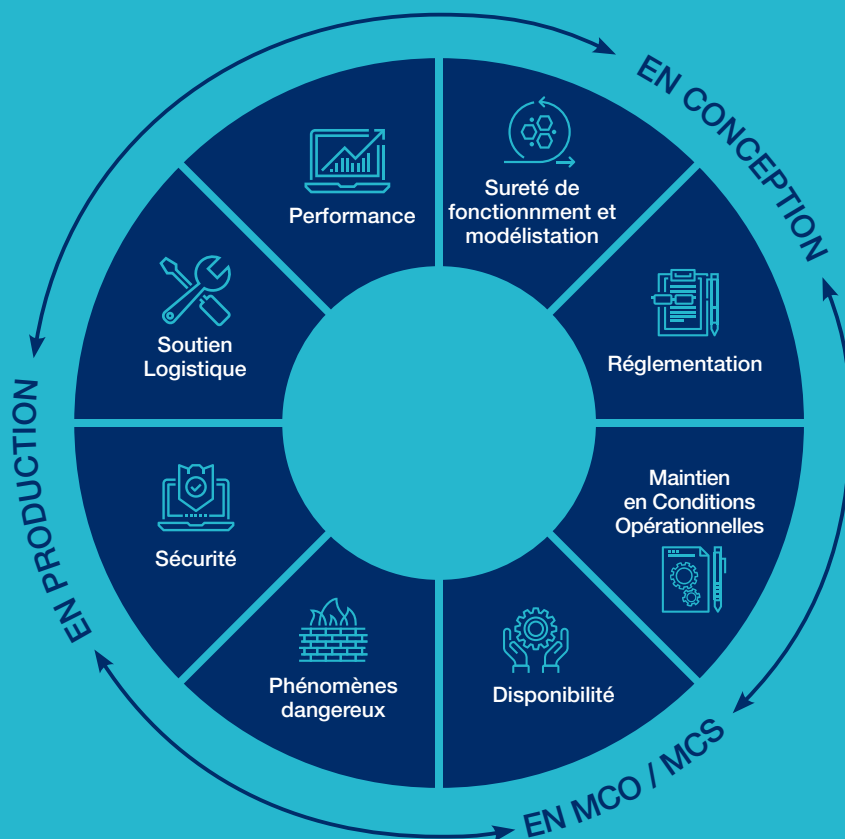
EN CONCEPTION

Performance

Sureté de fonctionnment et modélistation

Réglementation

Maintien en Conditions Opérationnelles

Disponibilité

Phénomènes dangereux

Sécurité

Soutien Logistique

EN PRODUCTION

EN MCO / MCS